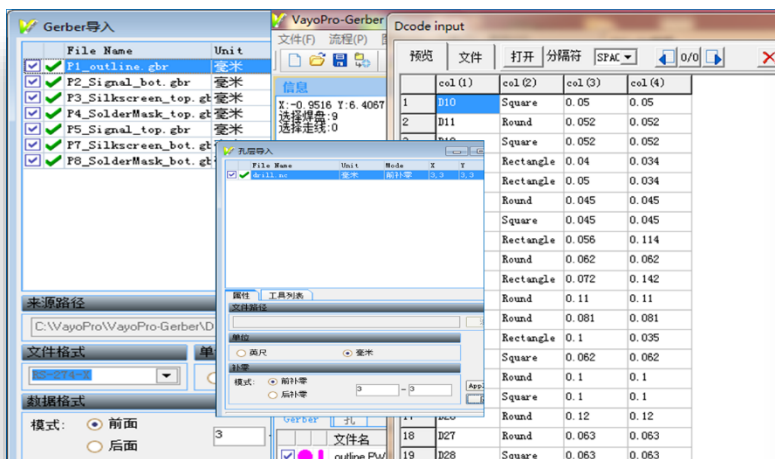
Gerber导入

| | File Name | Unit |
|---|---|---|
| ☑ ✔ | P1_outline.gbr | 毫米 |
| ☑ ✔ | P2_Signal_bot.gbr | 毫米 |
| ☑ ✔ | P3_Silkscreen_top.gb | 毫米 |
| ☑ ✔ | P4_SolderMask_top.gb | 毫米 |
| ☑ ✔ | P5_Signal_top.gbr | 毫米 |
| ☑ ✔ | P7_Silkscreen_bot.gb | 毫米 |
| ☑ ✔ | P8_SolderMask_bot.gb | 毫米 |

来源路径
C:\VayoPro\VayoPro-Gerber\D

文件格式
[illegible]

单

数据格式
模式: 前面
后面
3

VayoPro-Gerber
文件(F) 流程(P)
信息
X:-0.9516 Y:6.4067
选择焊盘:9
选择走线:0

Gerber 孔
文件名
outline PW

孔层导入

| File Name | Unit | Mode | X | Y |
|---|---|---|---|---|
| drill.nc | 毫米 | 前补零 | 3,3 | 3,3 |

属性 工具列表
文件路径
单位
英尺 毫米
补零
模式: 前补零
后补零
3 - 3
App

Dcode input
预览 文件 打开 分隔符 SPAC 0/0

| | col(1) | col(2) | col(3) | col(4) |
|---|---|---|---|---|
| 1 | D10 | Square | 0.05 | 0.05 |
| 2 | D11 | Round | 0.052 | 0.052 |
| 3 | D12 | Square | 0.052 | 0.052 |
| | | Rectangle | 0.04 | 0.034 |
| | | Rectangle | 0.05 | 0.034 |
| | | Round | 0.045 | 0.045 |
| | | Square | 0.045 | 0.045 |
| | | Rectangle | 0.056 | 0.114 |
| | | Round | 0.062 | 0.062 |
| | | Rectangle | 0.072 | 0.142 |
| | | Round | 0.11 | 0.11 |
| | | Round | 0.081 | 0.081 |
| | | Rectangle | 0.1 | 0.035 |
| | | Square | 0.062 | 0.062 |
| | | Round | 0.1 | 0.1 |
| | | Square | 0.1 | 0.1 |
| 17 | D26 | Round | 0.12 | 0.12 |
| 18 | D27 | Round | 0.063 | 0.063 |
| 19 | D28 | Square | 0.063 | 0.063 |